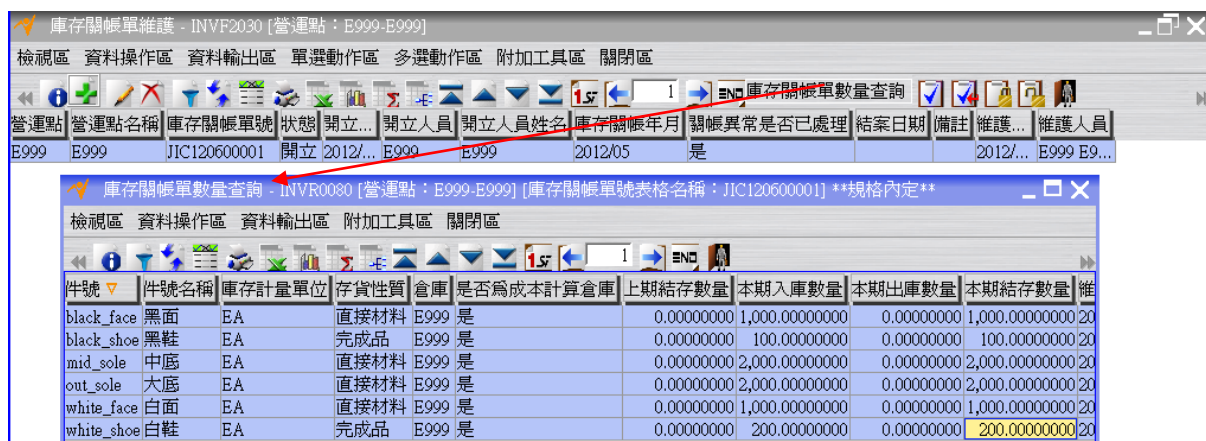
庫存關帳單維護 - INVF2030 [營運點：E999-E999]

檢視區 資料操作區 資料輸出區 單選動作區 多選動作區 附加工具區 關閉區

1 END 庫存關帳單數量查詢

| 營運點 | 營運點名稱 | 庫存關帳單號 | 狀態 | 開立... | 開立人員 | 開立人員姓名 | 庫存關帳年月 | 關帳異常是否已處理 | 結案日期 | 備註 | 維護... | 維護人員 |
|---|---|---|---|---|---|---|---|---|---|---|---|---|
| E999 | E999 | JIC120600001 | 開立 | 2012/... | E999 | E999 | 2012/05 | 是 | | | 2012/... | E999 E9... |

庫存關帳單數量查詢 - INVR0080 [營運點：E999-E999] [庫存關帳單號表格名稱：JIC120600001] **規格內定**

檢視區 資料操作區 資料輸出區 附加工具區 關閉區

1 END

| 件號 | 件號名稱 | 庫存計量單位 | 存貨性質 | 倉庫 | 是否爲成本計算倉庫 | 上期結存數量 | 本期入庫數量 | 本期出庫數量 | 本期結存數量 | 維 |
|---|---|---|---|---|---|---|---|---|---|---|
| black_face | 黑面 | EA | 直接材料 | E999 | 是 | 0.00000000 | 1,000.00000000 | 0.00000000 | 1,000.00000000 | 20 |
| black_shoe | 黑鞋 | EA | 完成品 | E999 | 是 | 0.00000000 | 100.00000000 | 0.00000000 | 100.00000000 | 20 |
| mid_sole | 中底 | EA | 直接材料 | E999 | 是 | 0.00000000 | 2,000.00000000 | 0.00000000 | 2,000.00000000 | 20 |
| out_sole | 大底 | EA | 直接材料 | E999 | 是 | 0.00000000 | 2,000.00000000 | 0.00000000 | 2,000.00000000 | 20 |
| white_face | 白面 | EA | 直接材料 | E999 | 是 | 0.00000000 | 1,000.00000000 | 0.00000000 | 1,000.00000000 | 20 |
| white_shoe | 白鞋 | EA | 完成品 | E999 | 是 | 0.00000000 | 200.00000000 | 0.00000000 | 200.00000000 | 20 |